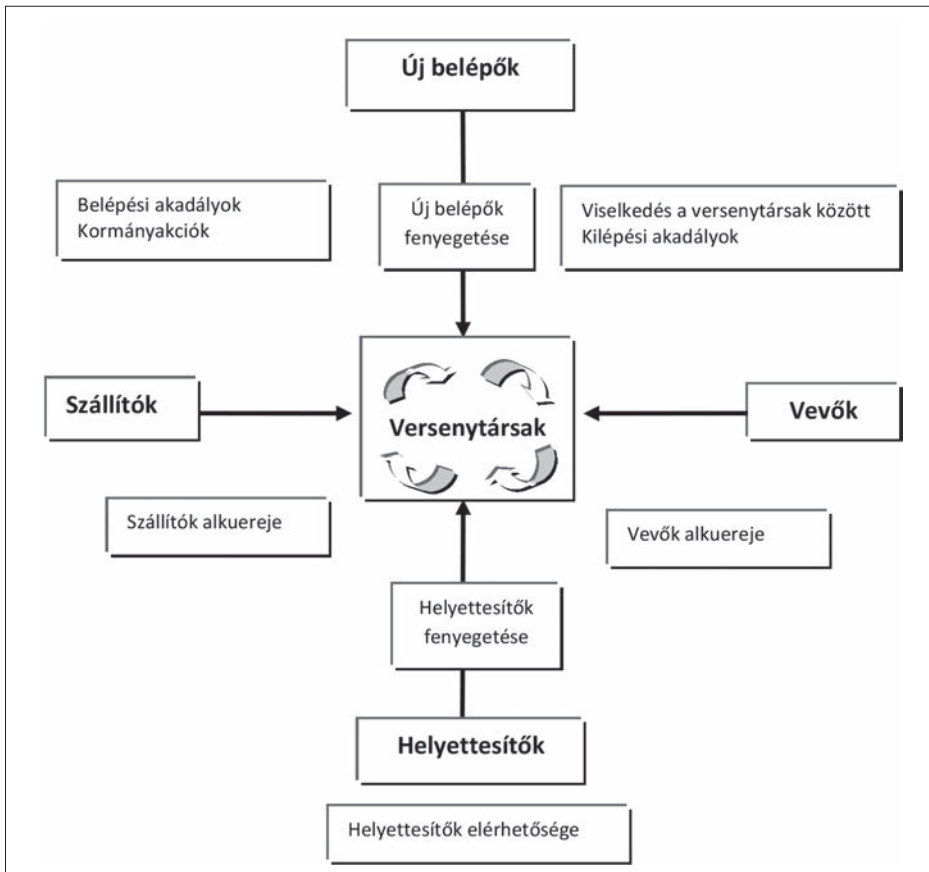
Új belépők

Belépési akadályok
Kormányakciók

Új belépők fenyegetése

Viselkedés a versenytársak között
Kilépési akadályok

Szállítók

Versenytársak

Vevők

Szállítók alkuereje

Vevők alkuereje

Helyettesítők fenyegetése

Helyettesítők

Helyettesítők elérhetősége